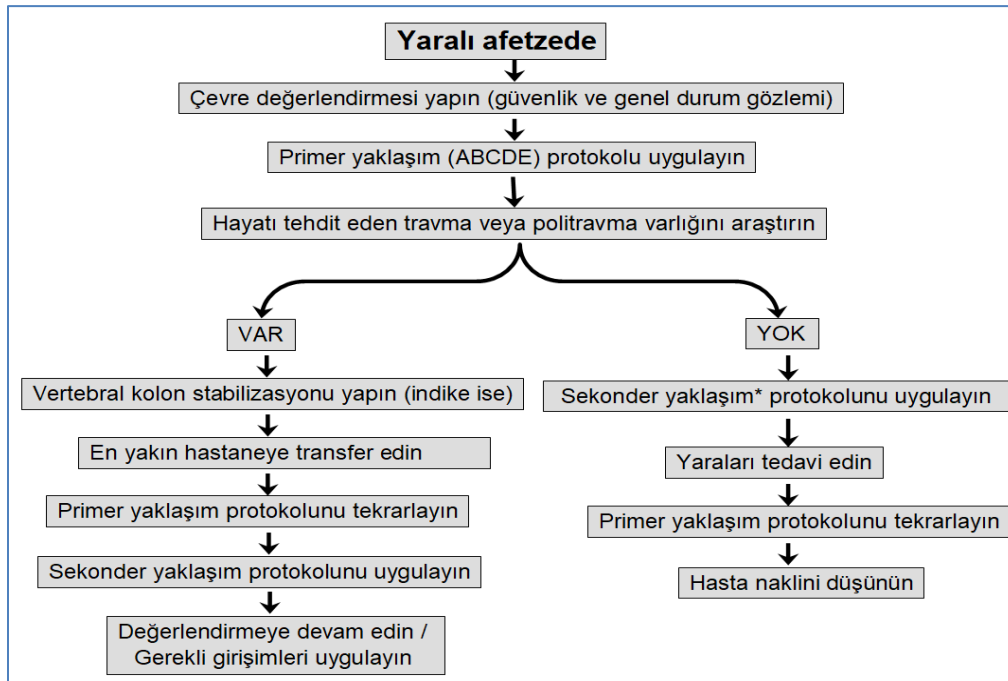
Yaralı afetzede

Çevre değerlendirmesi yapın (güvenlik ve genel durum gözlemi)

Primer yaklaşım (ABCDE) protokolu uygulayın

Hayatı tehdit eden travma veya politravma varlığını araştırın

VAR

Vertebral kolon stabilizasyonu yapın (indike ise)

En yakın hastaneye transfer edin

Primer yaklaşım protokolunu tekrarlayın

Sekonder yaklaşım protokolunu uygulayın

Değerlendirmeye devam edin / Gerekli girişimleri uygulayın

YOK

Sekonder yaklaşım* protokolunu uygulayın

Yaraları tedavi edin

Primer yaklaşım protokolunu tekrarlayın

Hasta naklini düşünün